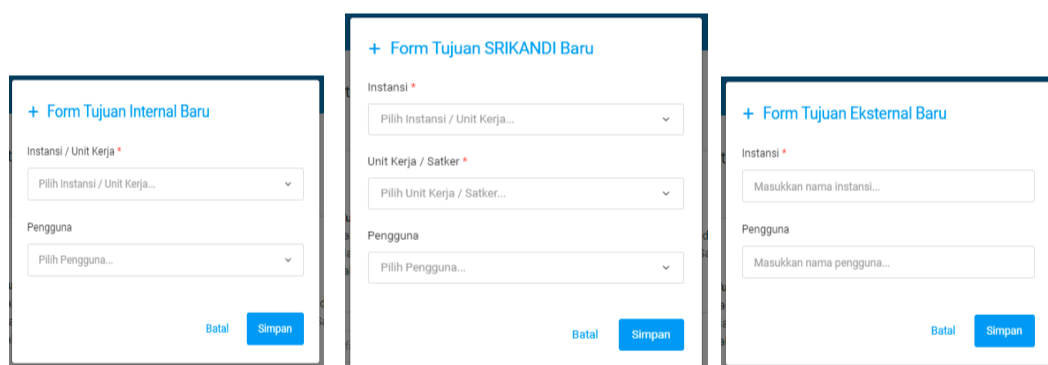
+ Form Tujuan Internal Baru

Instansi / Unit Kerja *

Pilih Instansi / Unit Kerja...

Pengguna

Pilih Pengguna...

Batal Simpan

+ Form Tujuan SRIKANDI Baru

Instansi *

Pilih Instansi / Unit Kerja...

Unit Kerja / Satker *

Pilih Unit Kerja / Satker...

Pengguna

Pilih Pengguna...

Batal Simpan

+ Form Tujuan Eksternal Baru

Instansi *

Masukkan nama instansi...

Pengguna

Masukkan nama pengguna...

Batal Simpan